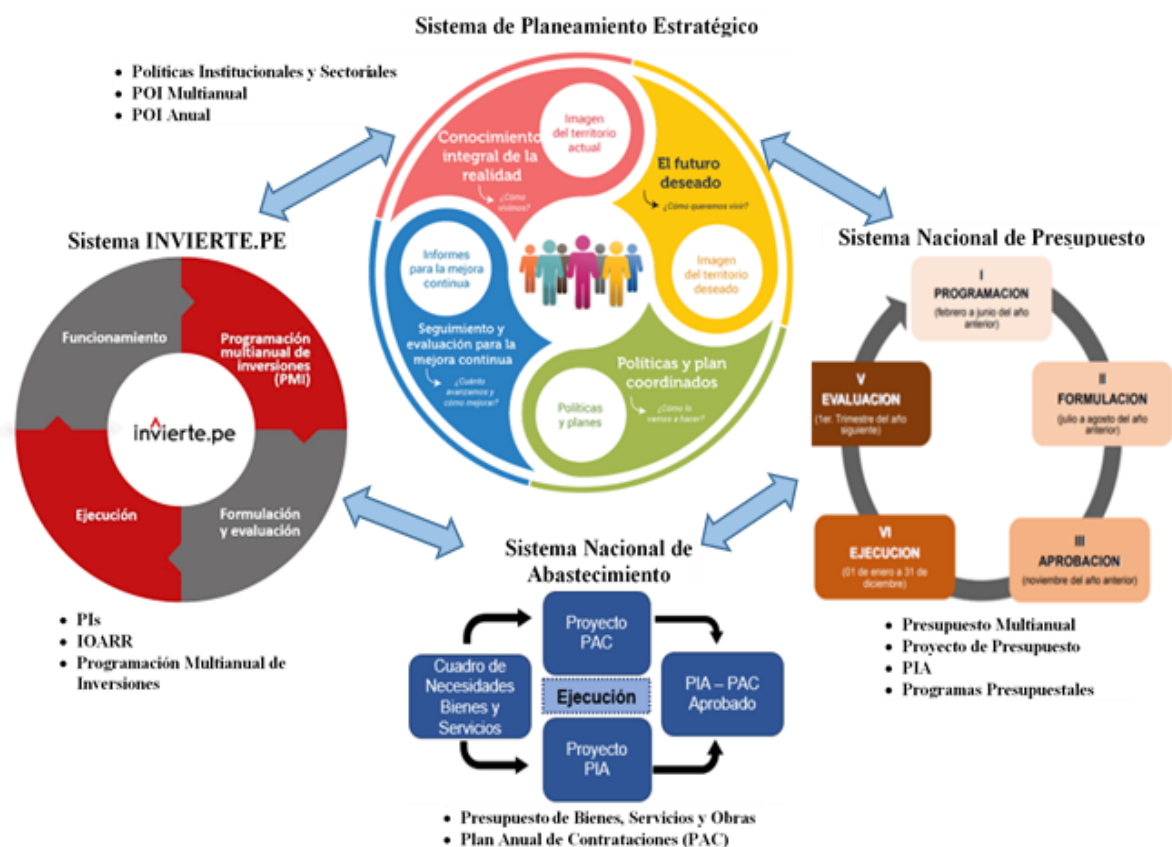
Sistema de Planeamiento Estratégico

- Políticas Institucionales y Sectoriales
- POI Multianual
- POI Anual

Conocimiento integral de la realidad
¿Cómo vivimos?
Imagen del territorio actual
El futuro deseado
¿Cómo queremos vivir?
Imagen del territorio deseado
Informes para la mejora continua
Seguimiento y evaluación para la mejora continua
¿Cuánto avanzamos y cómo mejorar?
Políticas y plan coordinados
Políticas y planes
¿Cómo lo vamos a hacer?

Sistema INVIERTE.PE

Funcionamiento
Programación multianual de inversiones (PMI)
invierte.pe
Ejecución
Formulación y evaluación

- PIs
- IOARR
- Programación Multianual de Inversiones

Sistema Nacional de Presupuesto

I PROGRAMACION (febrero a junio del año anterior)
II FORMULACION (julio a agosto del año anterior)
III APROBACION (noviembre del año anterior)
VI EJECUCION (01 de enero a 31 de diciembre)
V EVALUACION (1er. Trimestre del año siguiente)

- Presupuesto Multianual
- Proyecto de Presupuesto
- PIA
- Programas Presupuestales

Sistema Nacional de Abastecimiento

Cuadro de Necesidades Bienes y Servicios
Proyecto PAC
Ejecución
Proyecto PIA
PIA – PAC Aprobado

- Presupuesto de Bienes, Servicios y Obras
- Plan Anual de Contrataciones (PAC)